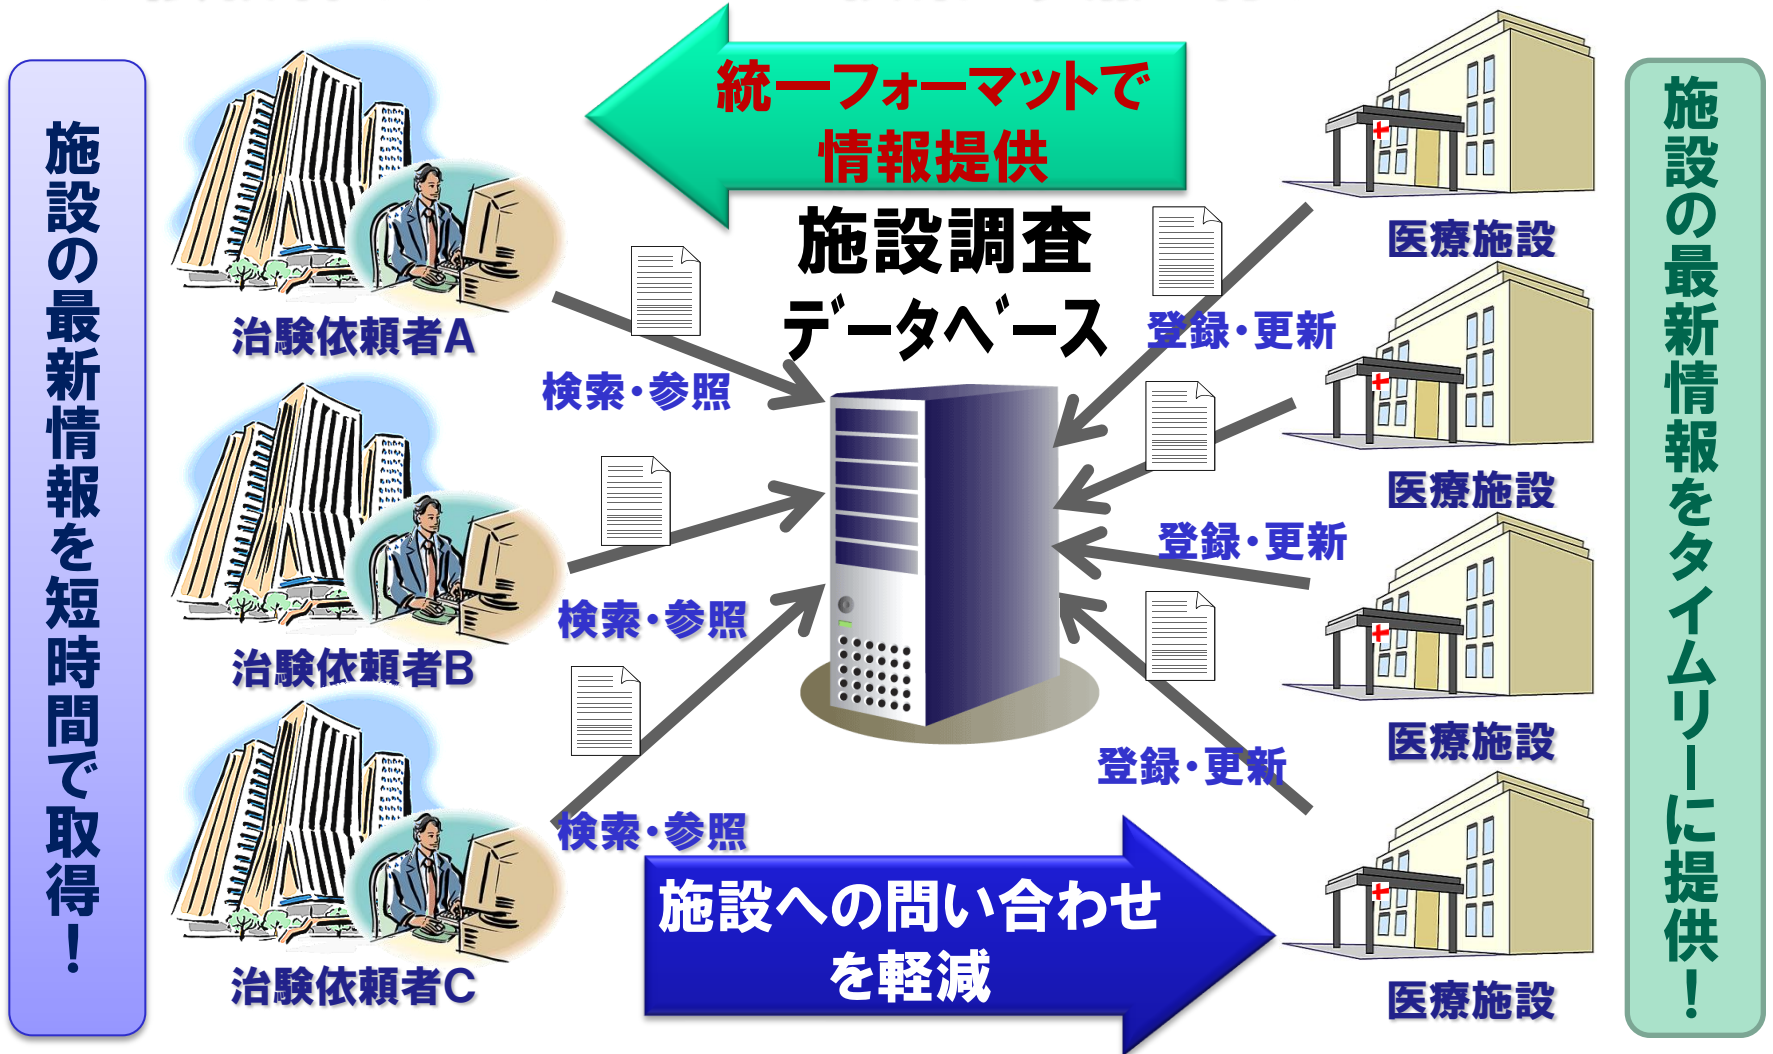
施設の最新情報を短時間で取得！

統一フォーマットで
情報提供

施設調査
データベース

治験依頼者A
検索・参照
治験依頼者B
検索・参照
治験依頼者C
検索・参照

登録・更新
登録・更新
登録・更新

医療施設
医療施設
医療施設
医療施設

施設への問い合わせ
を軽減

施設の最新情報をタイムリーに提供！